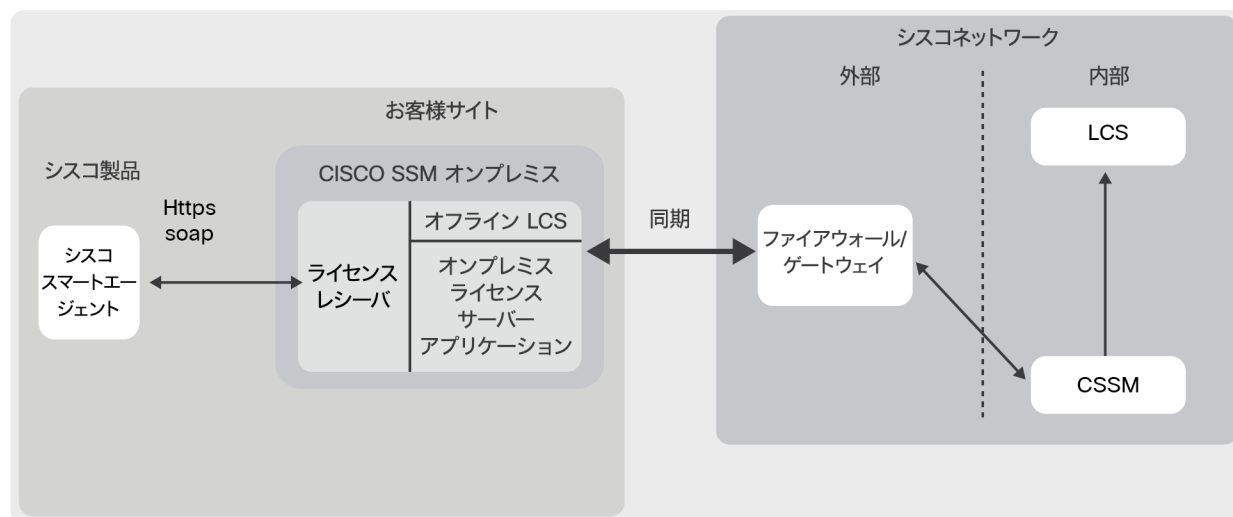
お客様サイト

シスコ製品

シスコ スマートエージェント

Https soap

CISCO SSM オンプレミス

ライセンス レシーバ

オフライン LCS

オンプレミス ライセンス サーバー アプリケーション

同期

シスコネットワーク

外部

内部

ファイアウォール/ ゲートウェイ

LCS

CSSM